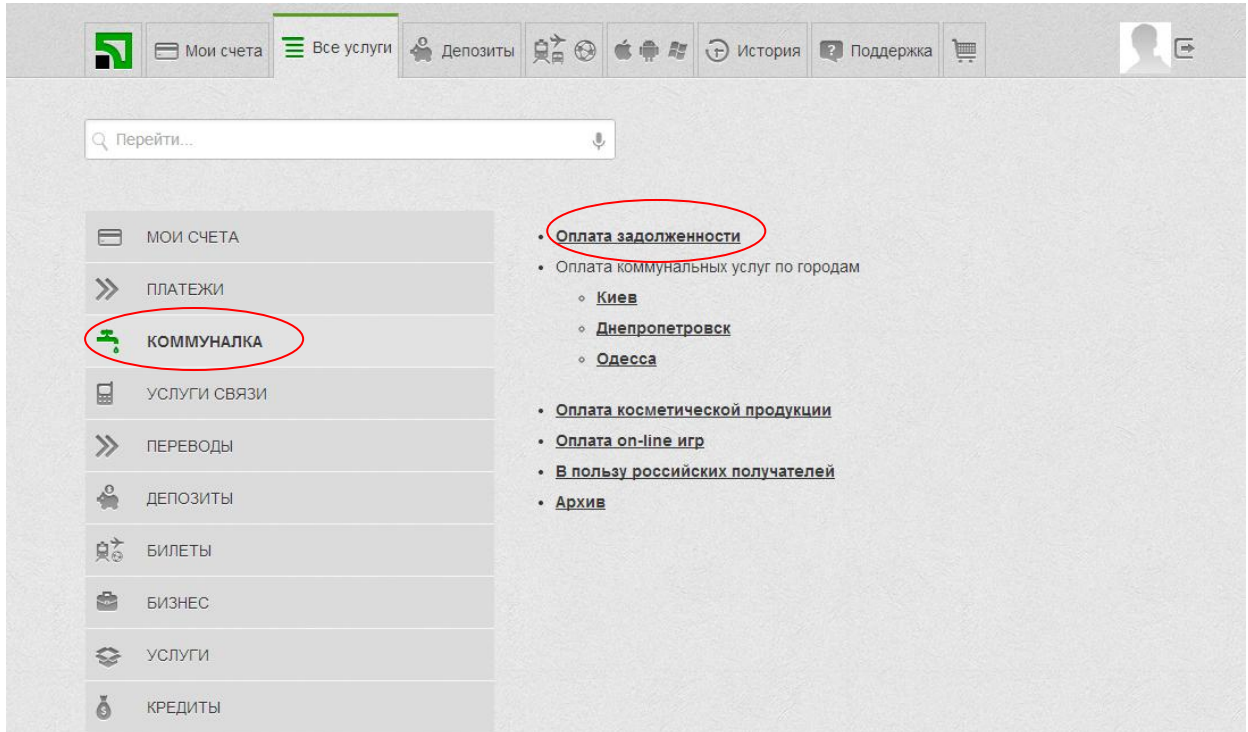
Мои счета | Все услуги | Депозиты | История | Поддержка

Перейти...

МОИ СЧЕТА
ПЛАТЕЖИ
КОММУНАЛКА
УСЛУГИ СВЯЗИ
ПЕРЕВОДЫ
ДЕПОЗИТЫ
БИЛЕТЫ
БИЗНЕС
УСЛУГИ
КРЕДИТЫ

- Оплата задолженности
- Оплата коммунальных услуг по городам
  - Киев
  - Днепропетровск
  - Одесса

- Оплата косметической продукции
- Оплата on-line игр
- В пользу российских получателей
- Архив